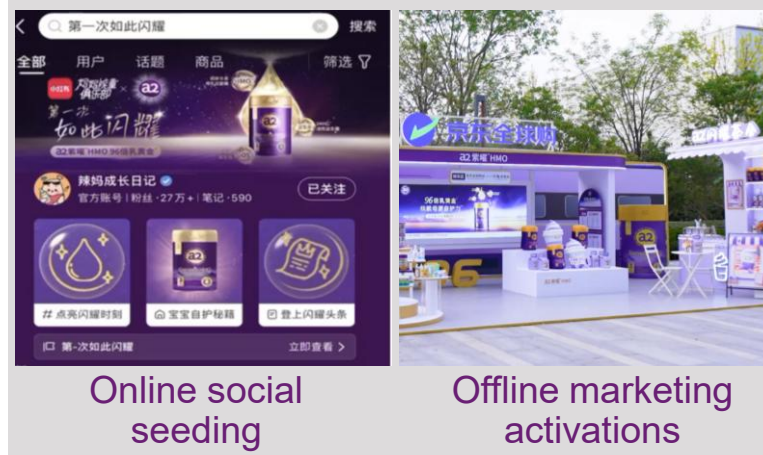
第一次如此闪耀 搜索

全部 用户 话题 商品 筛选

小红书 a2

第一次 如此闪耀

a2紫白 HMO 96倍乳黄金

辣妈成长日记

官方账号 | 粉丝 · 27万+ | 笔记 · 590

已关注

# 点亮闪耀时刻

宝宝自护秘籍

登上闪耀头条

第一次如此闪耀 立即查看 >

京东全球购

a2紫白 HMO

96

a2

Online social seeding

Offline marketing activations